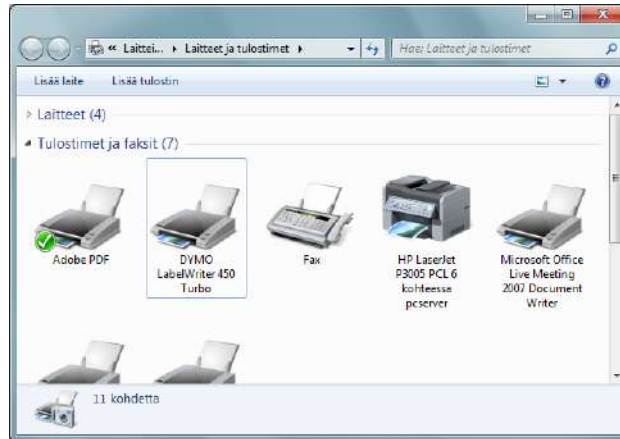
« Laittei... ▸ Laitteet ja tulostimet ▸

Hae: Laitteet ja tulostimet

Lisää laite Lisää tulostin

Laitteet (4)

Tulostimet ja faksit (7)

Adobe PDF

DYMO LabelWriter 450 Turbo

Fax

HP LaserJet P3005 PCL 6 kohteessa pcserver

Microsoft Office Live Meeting 2007 Document Writer

11 kohdetta